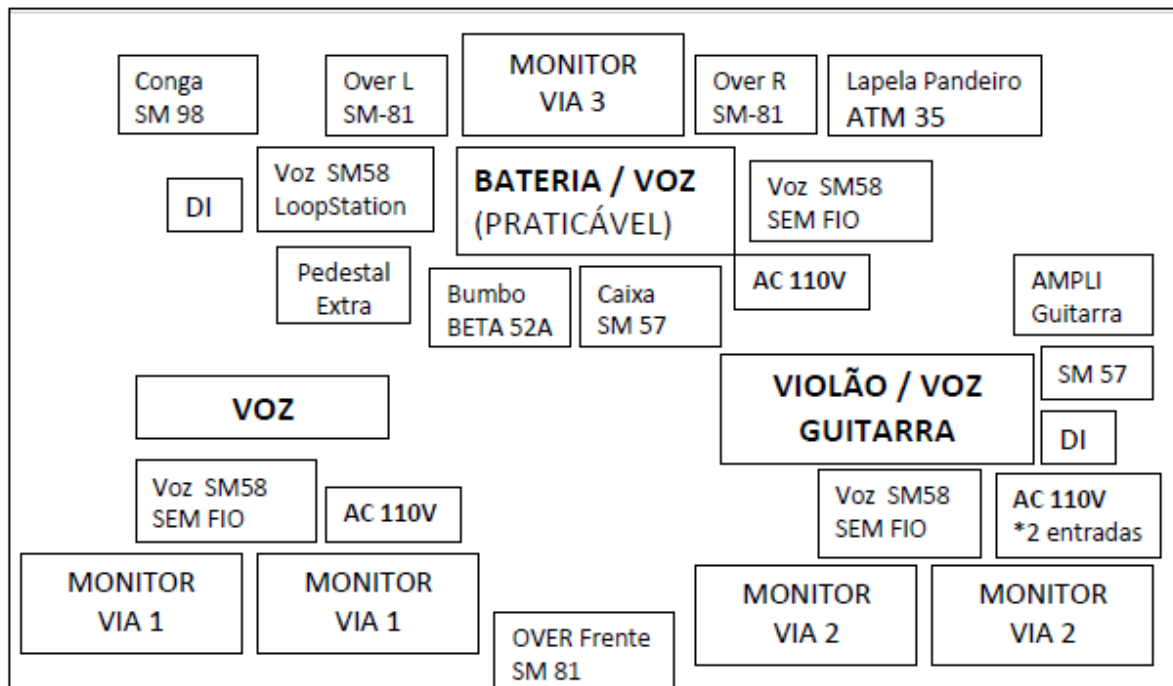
Conga
SM 98

Over L
SM-81

MONITOR
VIA 3

Over R
SM-81

Lapela Pandeiro
ATM 35

DI

Voz SM58
LoopStation

BATERIA / VOZ
(PRATICÁVEL)

Voz SM58
SEM FIO

Pedestal
Extra

Bumbo
BETA 52A

Caixa
SM 57

AC 110V

AMPLI
Guitarra

SM 57

VOZ

VIOLÃO / VOZ
GUITARRA

DI

Voz SM58
SEM FIO

AC 110V

Voz SM58
SEM FIO

AC 110V
*2 entradas

MONITOR
VIA 1

MONITOR
VIA 1

OVER Frente
SM 81

MONITOR
VIA 2

MONITOR
VIA 2